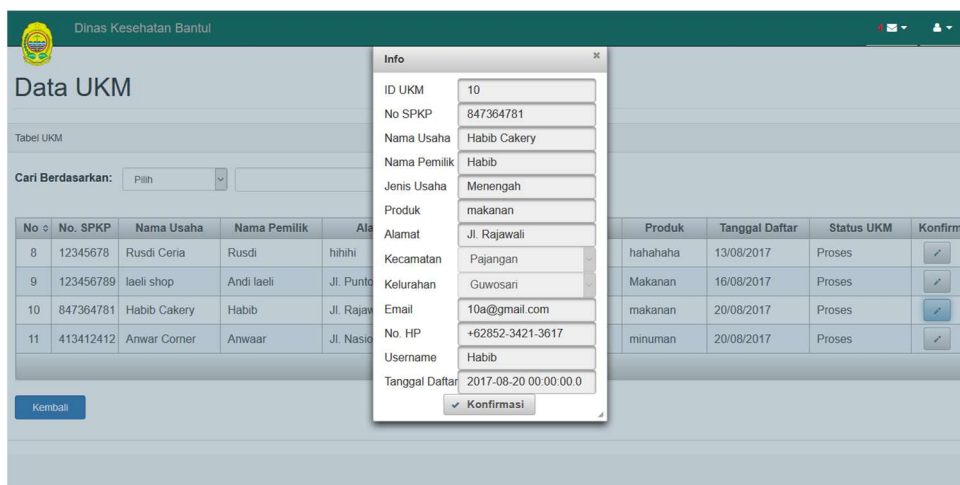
Dinas Kesehatan Bantul

Data UKM

Tabel UKM

Cari Berdasarkan: Pilih

| No | No. SPKP | Nama Usaha | Nama Pemilik | Ala | Produk | Tanggal Daftar | Status UKM | Konfirm |
|---|---|---|---|---|---|---|---|---|
| 8 | 12345678 | Rusdi Ceria | Rusdi | hihihi | hahahaha | 13/08/2017 | Proses | |
| 9 | 123456789 | laeli shop | Andi laeli | Jl. Punto | Makanan | 16/08/2017 | Proses | |
| 10 | 847364781 | Habib Cakery | Habib | Jl. Rajaw | makanan | 20/08/2017 | Proses | |
| 11 | 413412412 | Anwar Corner | Anwaar | Jl. Nasio | minuman | 20/08/2017 | Proses | |

Kembali

Info ×

ID UKM 10
No SPKP 847364781
Nama Usaha Habib Cakery
Nama Pemilik Habib
Jenis Usaha Menengah
Produk makanan
Alamat Jl. Rajawali
Kecamatan Pajangan
Kelurahan Guwosari
Email 10a@gmail.com
No. HP +62852-3421-3617
Username Habib
Tanggal Daftar 2017-08-20 00:00:00.0
Konfirmasi